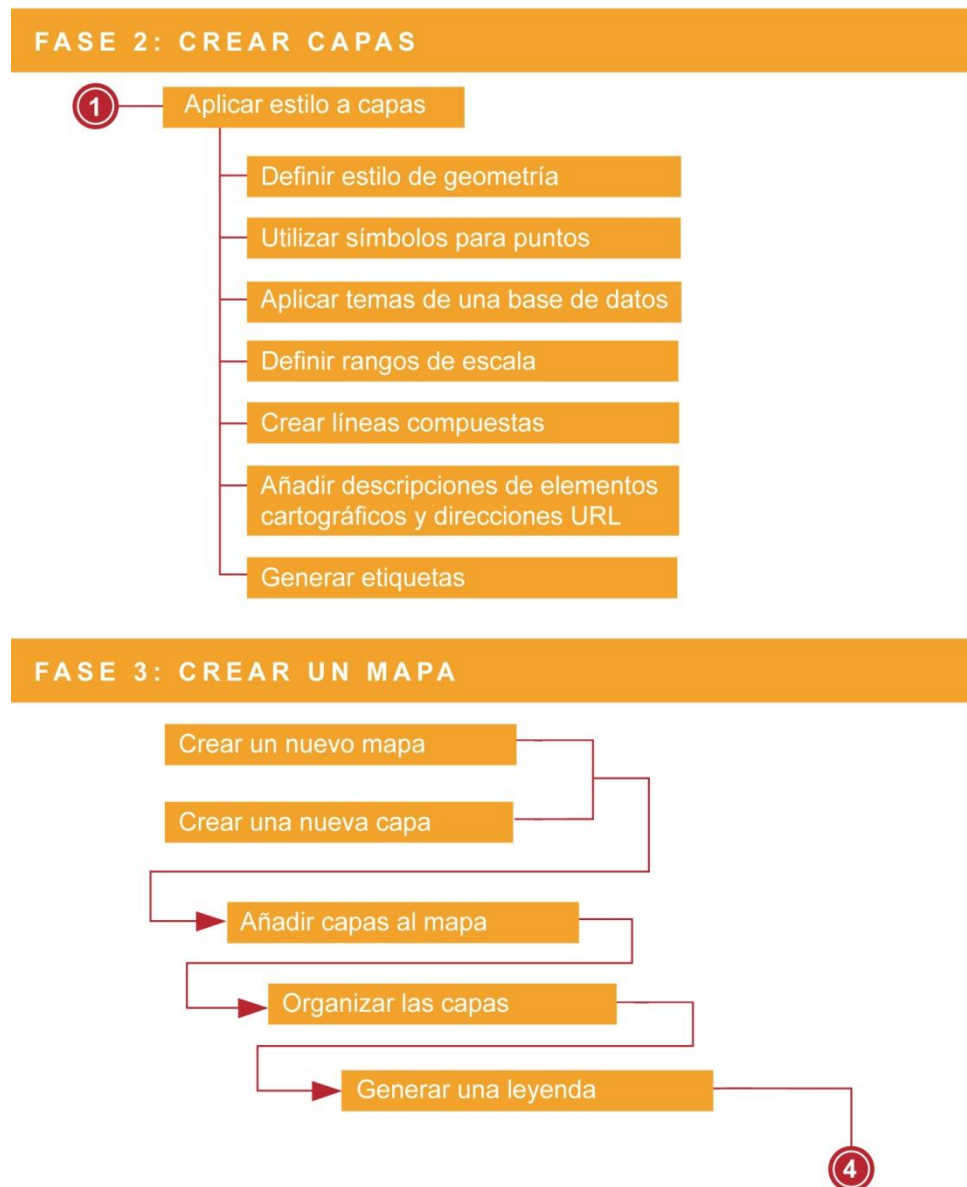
FASE 2: CREAR CAPAS

1

Aplicar estilo a capas

Definir estilo de geometría

Utilizar símbolos para puntos

Aplicar temas de una base de datos

Definir rangos de escala

Crear líneas compuestas

Añadir descripciones de elementos cartográficos y direcciones URL

Generar etiquetas

FASE 3: CREAR UN MAPA

Crear un nuevo mapa

Crear una nueva capa

Añadir capas al mapa

Organizar las capas

Generar una leyenda

4